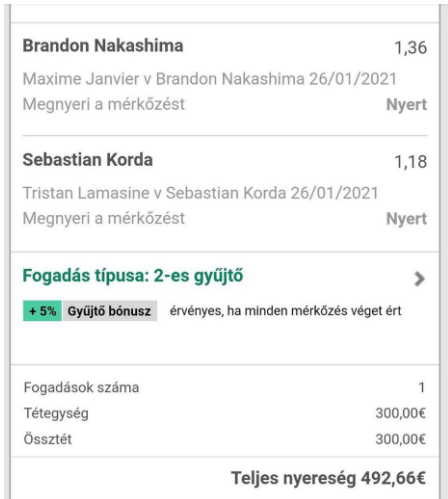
Brandon Nakashima 1,36

Maxime Janvier v Brandon Nakashima 26/01/2021

Megnyeri a mérkőzést Nyert

Sebastian Korda 1,18

Tristan Lamasine v Sebastian Korda 26/01/2021

Megnyeri a mérkőzést Nyert

Fogadás típusa: 2-es gyűjtő

+ 5% Gyűjtő bónusz érvényes, ha minden mérkőzés véget ért

| | |
|---|---|
| Fogadások száma | 1 |
| Tétegység | 300,00€ |
| Össztét | 300,00€ |

Teljes nyereség 492,66€